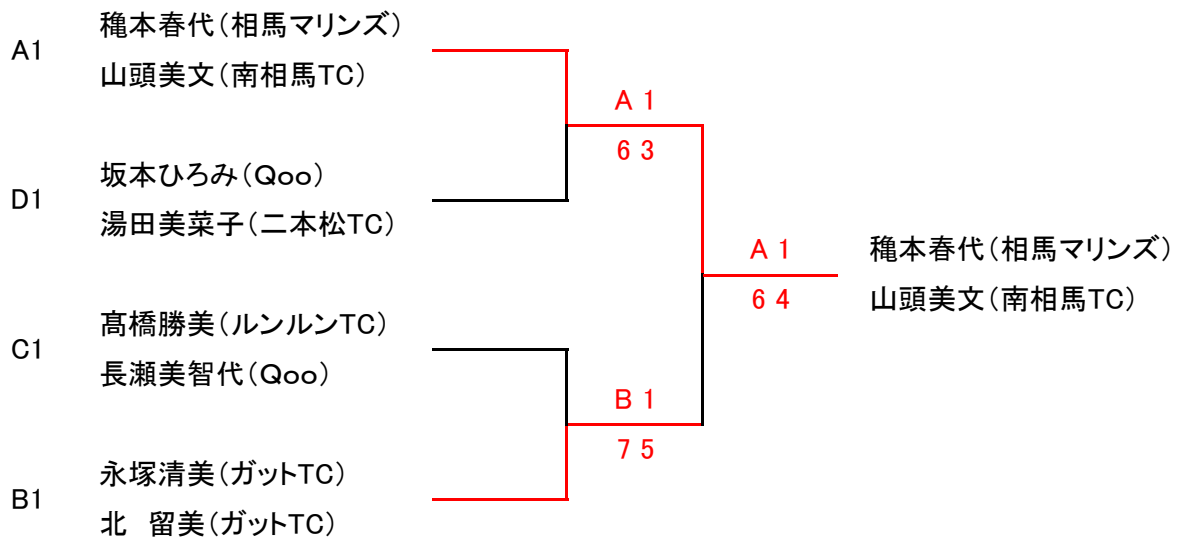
A1
穐本春代（相馬マリンズ）
山頭美文（南相馬TC）

D1
坂本ひろみ（Qoo）
湯田美菜子（二本松TC）

C1
髙橋勝美（ルンルンTC）
長瀬美智代（Qoo）

B1
永塚清美（ガットTC）
北　留美（ガットTC）

A 1
6 3

B 1
7 5

A 1
6 4

穐本春代（相馬マリンズ）
山頭美文（南相馬TC）